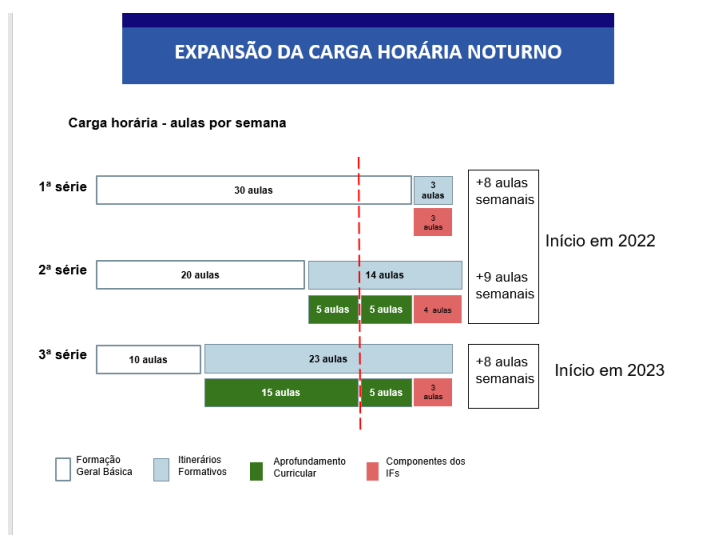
EXPANSÃO DA CARGA HORÁRIA NOTURNO

Carga horária - aulas por semana

1ª série
30 aulas
3 aulas
3 aulas

+8 aulas semanais

Início em 2022

2ª série
20 aulas
14 aulas
5 aulas
5 aulas
4 aulas

+9 aulas semanais

3ª série
10 aulas
23 aulas
15 aulas
5 aulas
3 aulas

+8 aulas semanais

Início em 2023

Formação Geral Básica
Itinerários Formativos
Aprofundamento Curricular
Componentes dos IFs